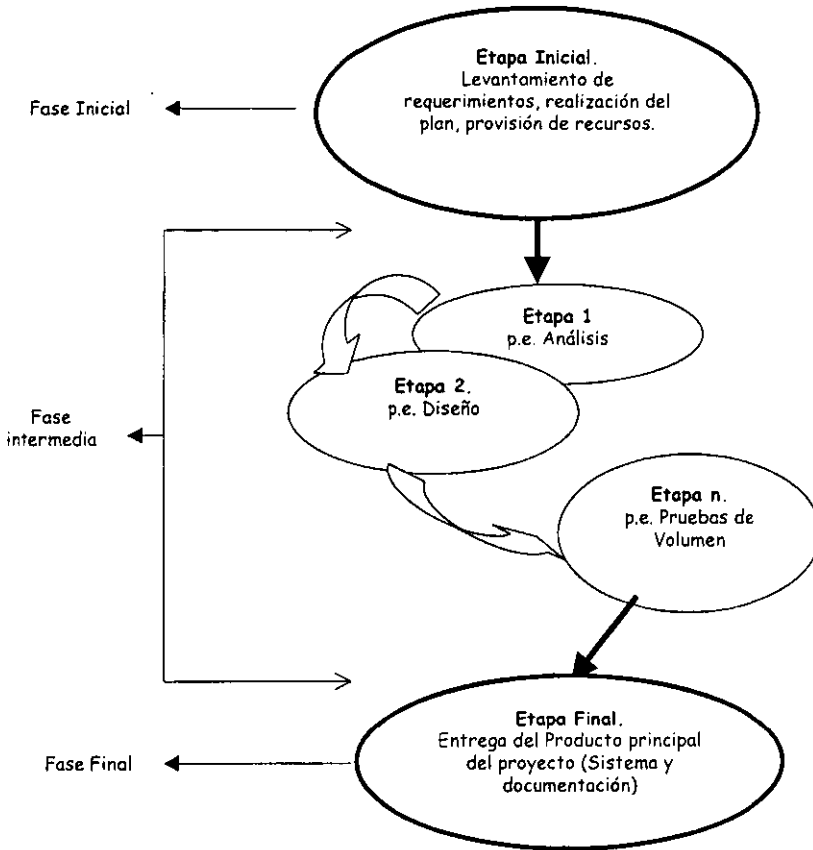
Etapa Inicial. Levantamiento de requerimientos, realización del plan, provisión de recursos.

Fase Inicial

Etapa 1
p.e. Análisis

Etapa 2.
p.e. Diseño

Fase intermedia

Etapa n.
p.e. Pruebas de Volumen

Etapa Final.
Entrega del Producto principal del proyecto (Sistema y documentación)

Fase Final